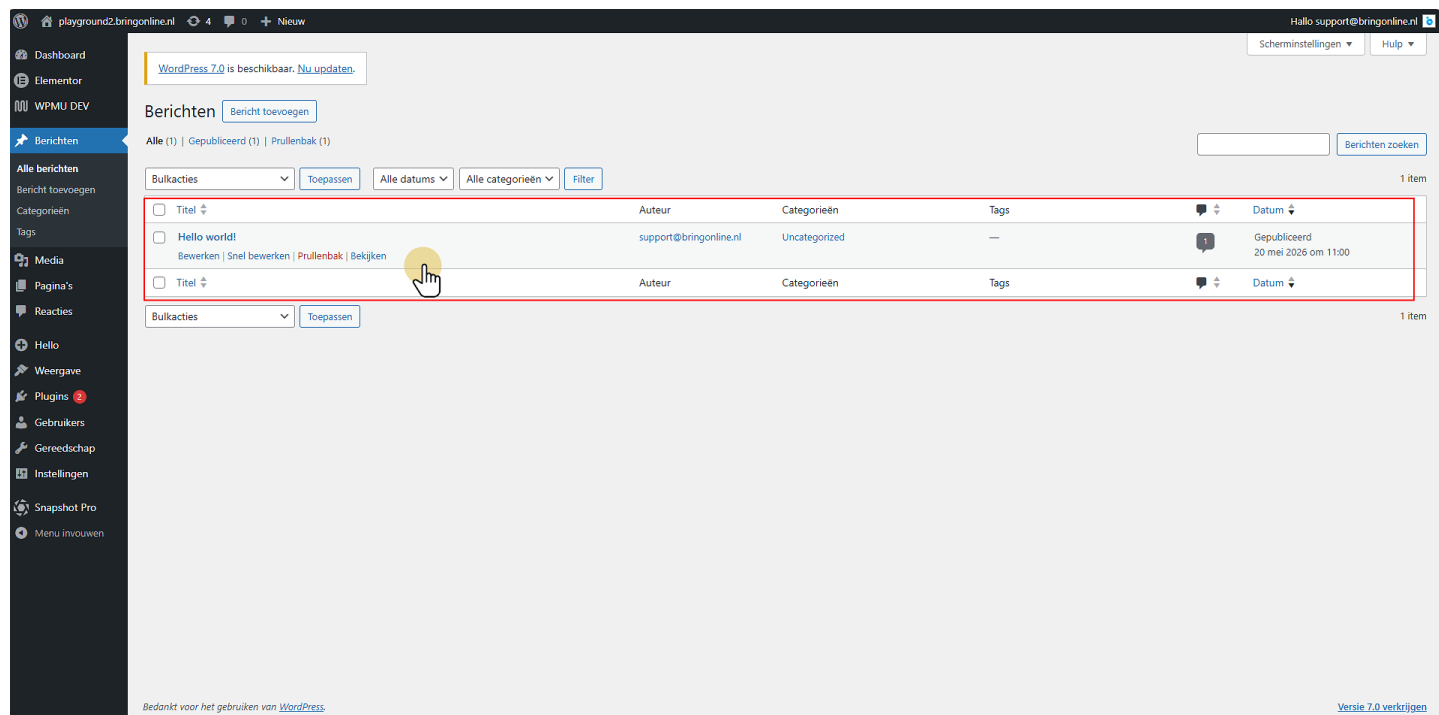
playground2.bringonline.nl 4 0 Nieuw
Hallo support@bringonline.nl

Dashboard
Elementor
WPMU DEV
Berichten
Alle berichten
Bericht toevoegen
Categorieën
Tags
Media
Pagina's
Reacties
Hello
Weergave
Plugins 2
Gebruikers
Gereedschap
Instellingen
Snapshot Pro
Menu invouwen

Scherminstellingen ▼
Hulp ▼

WordPress 7.0 is beschikbaar. Nu updaten.

Berichten
Bericht toevoegen

Alle (1) | Gepubliceerd (1) | Prullenbak (1)

Berichten zoeken

Bulkacties
Toepassen
Alle datums
Alle categorieën
Filter
1 item

| | Titel | Auteur | Categorieën | Tags | | Datum |
|---|---|---|---|---|---|---|
| | Hello world! Bewerken \| Snel bewerken \| Prullenbak \| Bekijken | support@bringonline.nl | Uncategorized | — | 1 | Gepubliceerd 20 mei 2026 om 11:00 |
| | Titel | Auteur | Categorieën | Tags | | Datum |

Bulkacties
Toepassen
1 item

Bedankt voor het gebruiken van WordPress.
Versie 7.0 verkrijgen